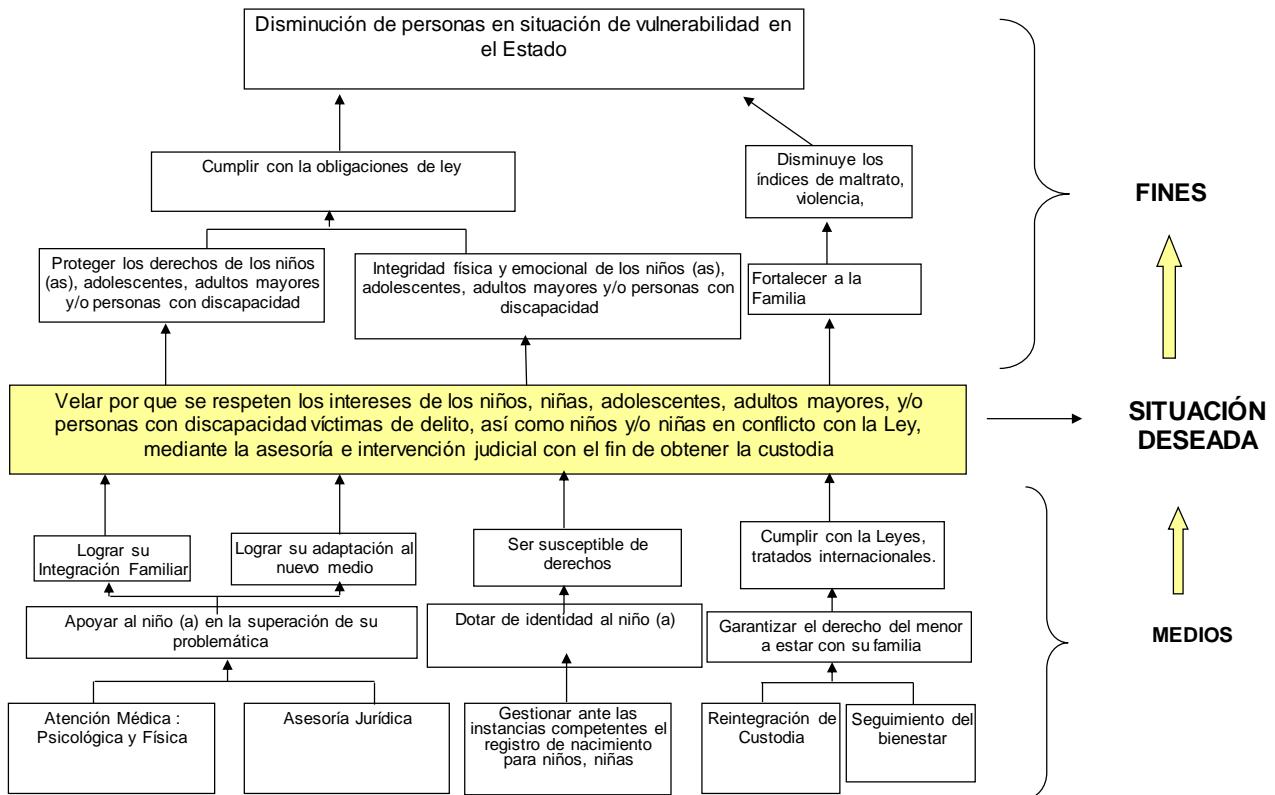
Disminución de personas en situación de vulnerabilidad en el Estado

Cumplir con la obligaciones de ley

Disminuye los índices de maltrato, violencia,

FINES

Proteger los derechos de los niños (as), adolescentes, adultos mayores y/o personas con discapacidad

Integridad física y emocional de los niños (as), adolescentes, adultos mayores y/o personas con discapacidad

Fortalecer a la Familia

Velar por que se respeten los intereses de los niños, niñas, adolescentes, adultos mayores, y/o personas con discapacidad víctimas de delito, así como niños y/o niñas en conflicto con la Ley, mediante la asesoría e intervención judicial con el fin de obtener la custodia

SITUACIÓN DESEADA

Lograr su Integración Familiar

Lograr su adaptación al nuevo medio

Ser susceptible de derechos

Cumplir con la Leyes, tratados internacionales.

Apoyar al niño (a) en la superación de su problemática

Dotar de identidad al niño (a)

Garantizar el derecho del menor a estar con su familia

MEDIOS

Atención Médica : Psicológica y Física

Asesoría Jurídica

Gestionar ante las instancias competentes el registro de nacimiento para niños, niñas

Reintegración de Custodia

Seguimiento del bienestar